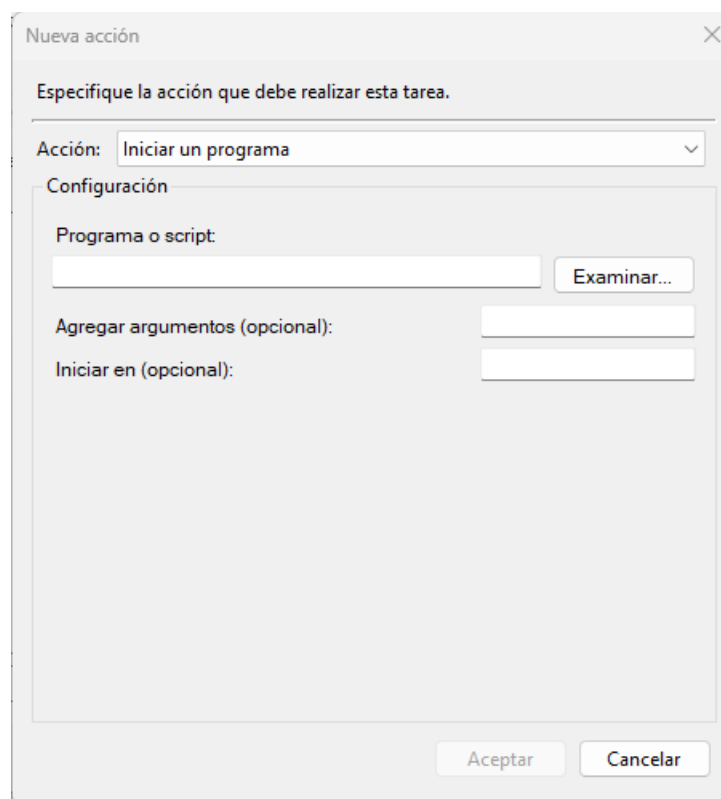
Nueva acción

Especifique la acción que debe realizar esta tarea.

Acción: Iniciar un programa

Configuración

Programa o script:

Examinar...

Agregar argumentos (opcional):

Iniciar en (opcional):

Aceptar

Cancelar